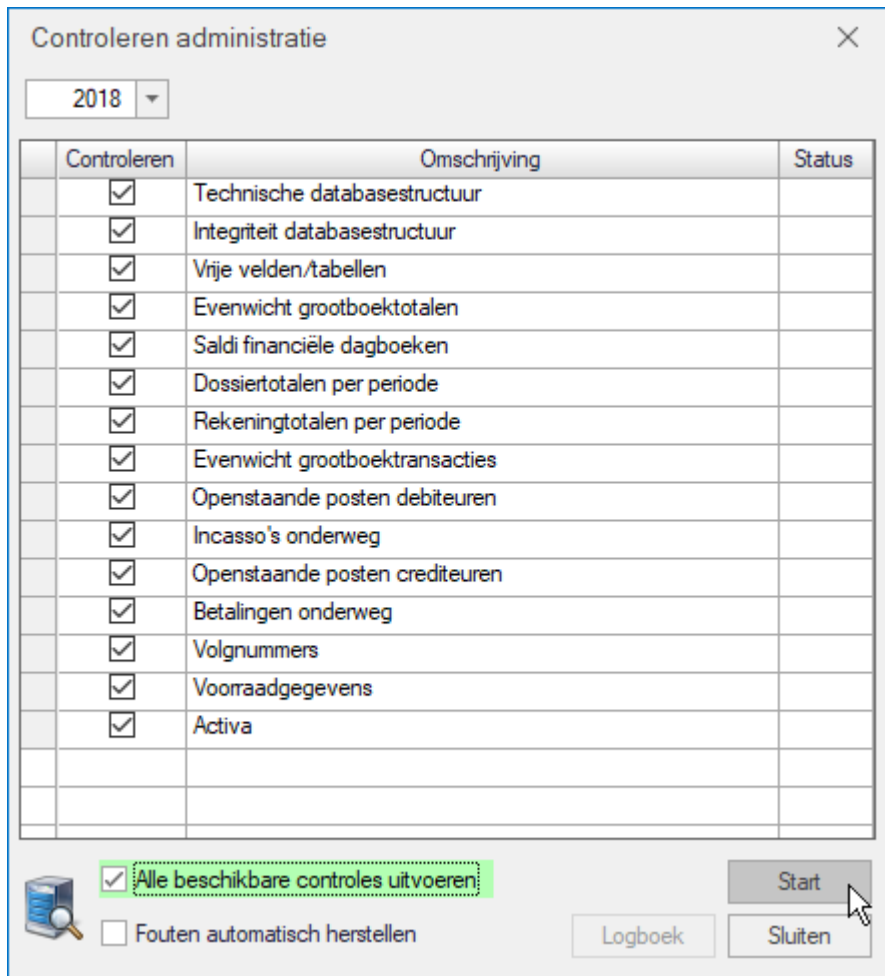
Controleren administratie

2018

| | Controleren | Omschrijving | Status |
|---|---|---|---|
| | ☑ | Technische databasestructuur | |
| | ☑ | Integriteit databasestructuur | |
| | ☑ | Vrije velden/tabellen | |
| | ☑ | Evenwicht grootboektotalen | |
| | ☑ | Saldi financiële dagboeken | |
| | ☑ | Dossiertotalen per periode | |
| | ☑ | Rekeningtotalen per periode | |
| | ☑ | Evenwicht grootboektransacties | |
| | ☑ | Openstaande posten debiteuren | |
| | ☑ | Incasso's onderweg | |
| | ☑ | Openstaande posten crediteuren | |
| | ☑ | Betalingen onderweg | |
| | ☑ | Volgnummers | |
| | ☑ | Voorraadgegevens | |
| | ☑ | Activa | |

☑ Alle beschikbare controles uitvoeren
☐ Fouten automatisch herstellen

Start
Logboek
Sluiten